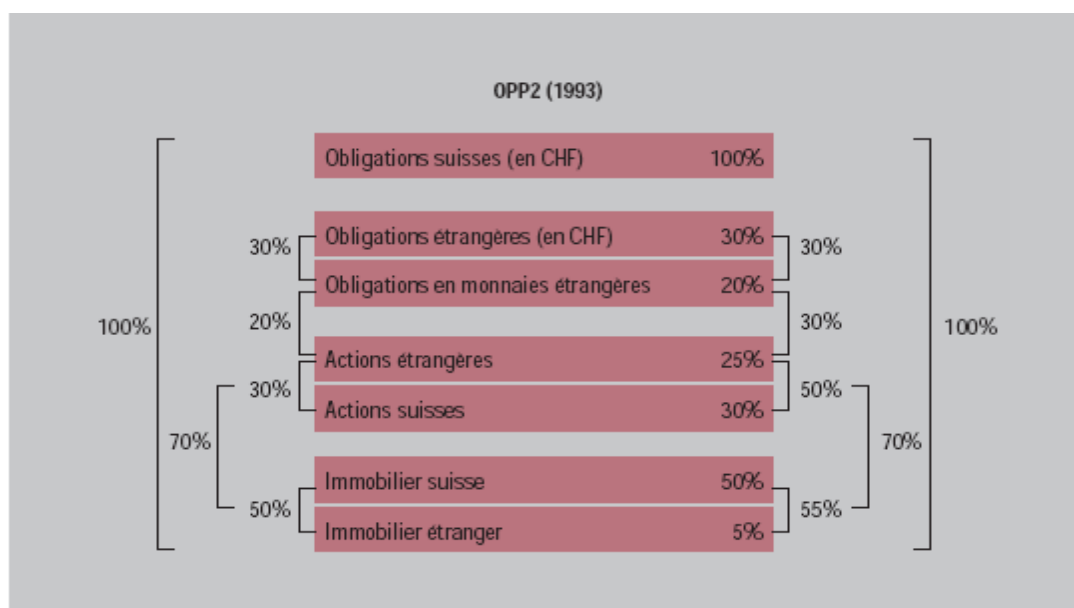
OPP2 (1993)

Obligations suisses (en CHF) 100%

Obligations étrangères (en CHF) 30%

Obligations en monnaies étrangères 20%

Actions étrangères 25%

Actions suisses 30%

Immobilier suisse 50%

Immobilier étranger 5%

30%

20%

30%

70%

50%

100%

30%

30%

50%

70%

55%

100%